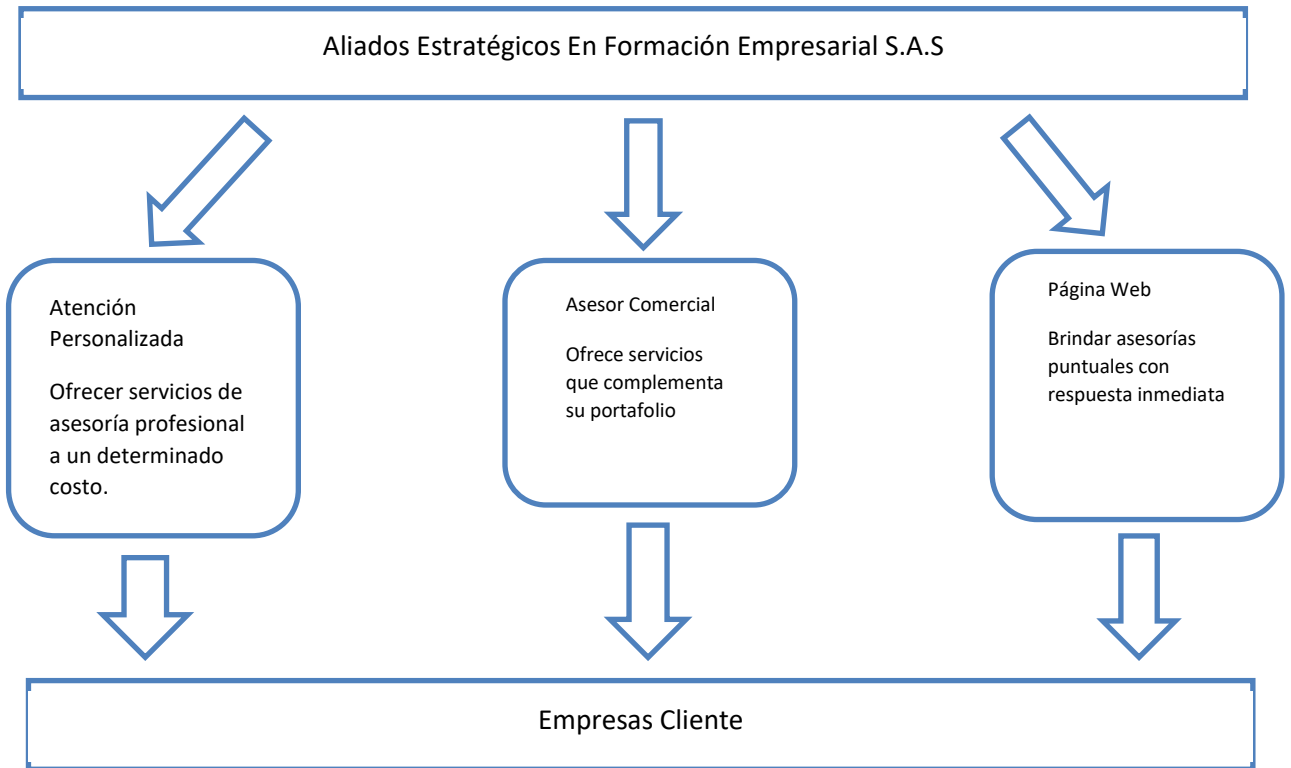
Aliados Estratégicos En Formación Empresarial S.A.S

Atención Personalizada

Ofrecer servicios de asesoría profesional a un determinado costo.

Asesor Comercial

Ofrece servicios que complementa su portafolio

Página Web

Brindar asesorías puntuales con respuesta inmediata

Empresas Cliente